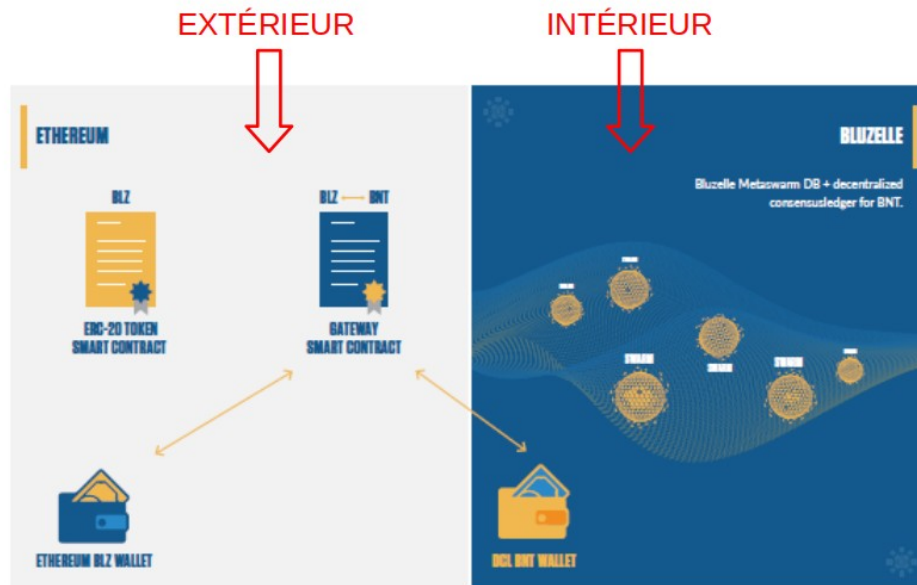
EXTÉRIEUR

INTÉRIEUR

ETHEREUM

BLZ

ERC-20 TOKEN SMART CONTRACT

BLZ ⟵ BNT

GATEWAY SMART CONTRACT

ETHEREUM BLZ WALLET

BLUZELLE

Bluzelle Metaswarm DB + decentralized consensusledger for BNT.

SWARM

SWARM

SWARM

DCL BNT WALLET